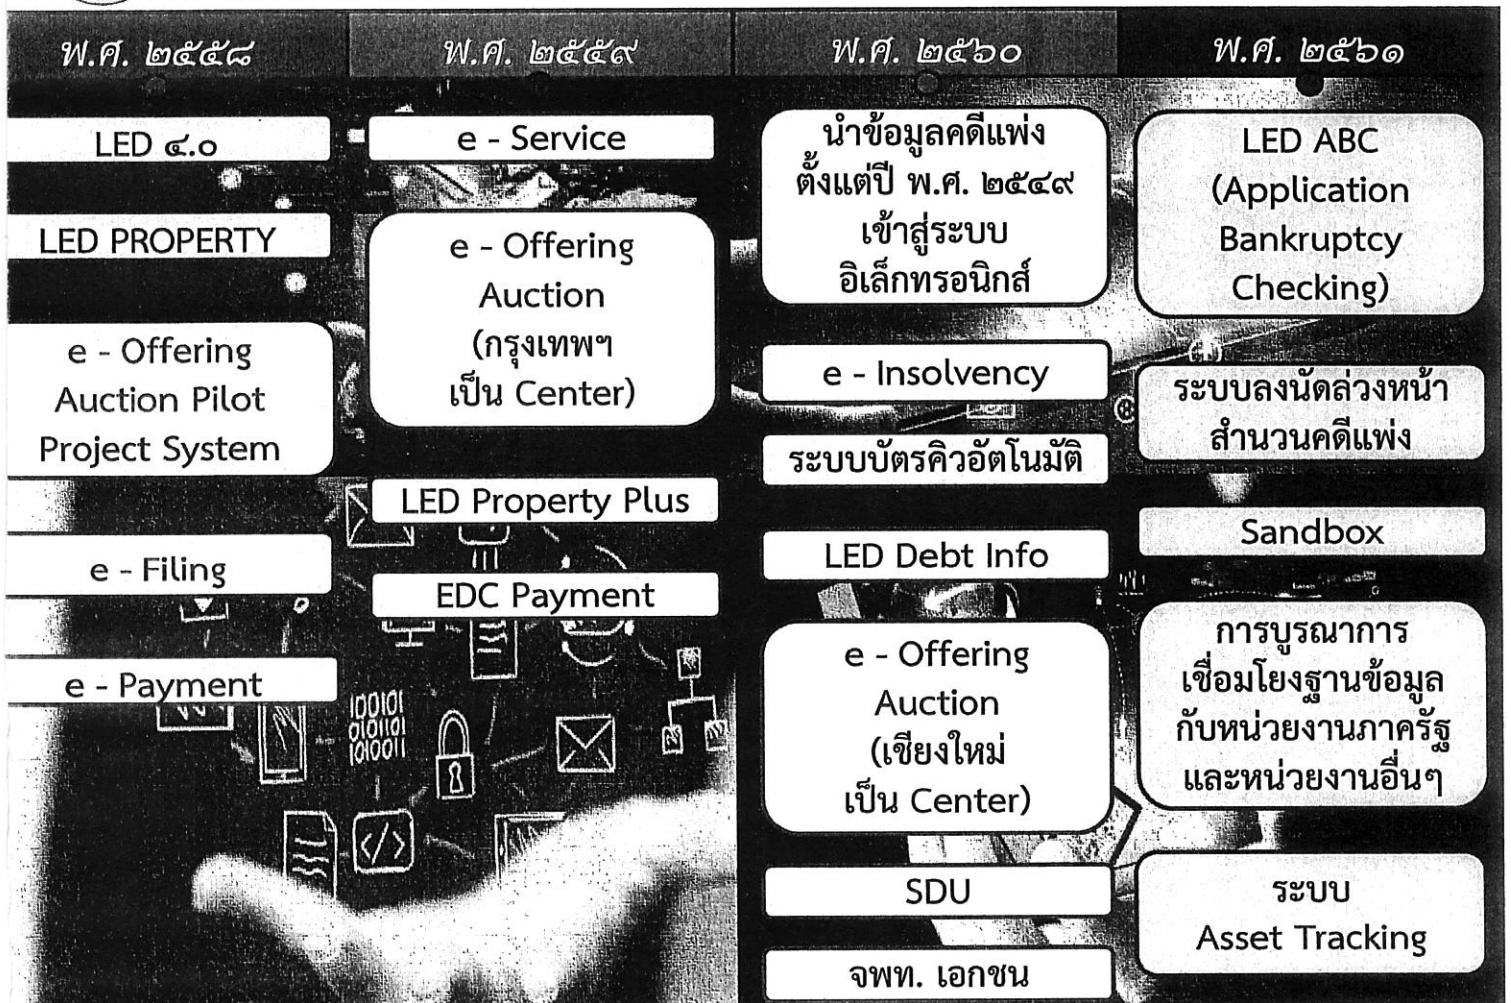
พ.ศ. ๒๕๕๘

LED ๔.๐

LED PROPERTY

e - Offering Auction Pilot Project System

e - Filing

e - Payment

พ.ศ. ๒๕๕๙

e - Service

e - Offering Auction (กรุงเทพฯ เป็น Center)

LED Property Plus

EDC Payment

พ.ศ. ๒๕๖๐

นำข้อมูลคดีแพ่ง ตั้งแต่ปี พ.ศ. ๒๕๔๙ เข้าสู่ระบบ อิเล็กทรอนิกส์

e - Insolvency

ระบบบัตรคิวอัตโนมัติ

LED Debt Info

e - Offering Auction (เชียงใหม่ เป็น Center)

SDU

จพท. เอกชน

พ.ศ. ๒๕๖๑

LED ABC (Application Bankruptcy Checking)

ระบบลงนัดล่วงหน้า สำนวนคดีแพ่ง

Sandbox

การบูรณาการ เชื่อมโยงฐานข้อมูล กับหน่วยงานภาครัฐ และหน่วยงานอื่นๆ

ระบบ Asset Tracking